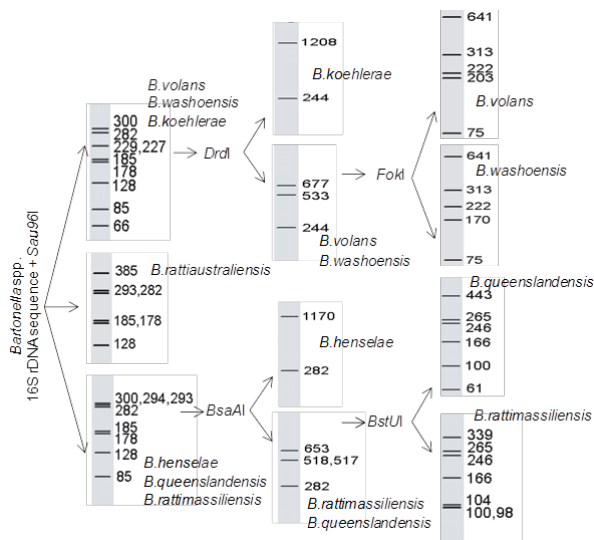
Bartonella spp.
16S rDNA sequence + Sau96I

B.volans
B.washoensis
B.koehlerae
300
282
229,227
185
178
128
85
66

DrdI

1208
B.koehlerae
244

677
533
244
B.volans
B.washoensis

FokI

641
313
222
203
B.volans
75

641
B.washoensis
313
222
170
75

385
B.rattiaustraliensis
293,282
185,178
128

300,294,293
282
185
178
128
85
B.henselae
B.queenslandensis
B.rattimassiliensis

BsaAI

1170
B.henselae
282

653
518,517
282
B.rattimassiliensis
B.queenslandensis

BstUI

B.queenslandensis
443
265
246
166
100
61

B.rattimassiliensis
339
265
246
166
104
100,98